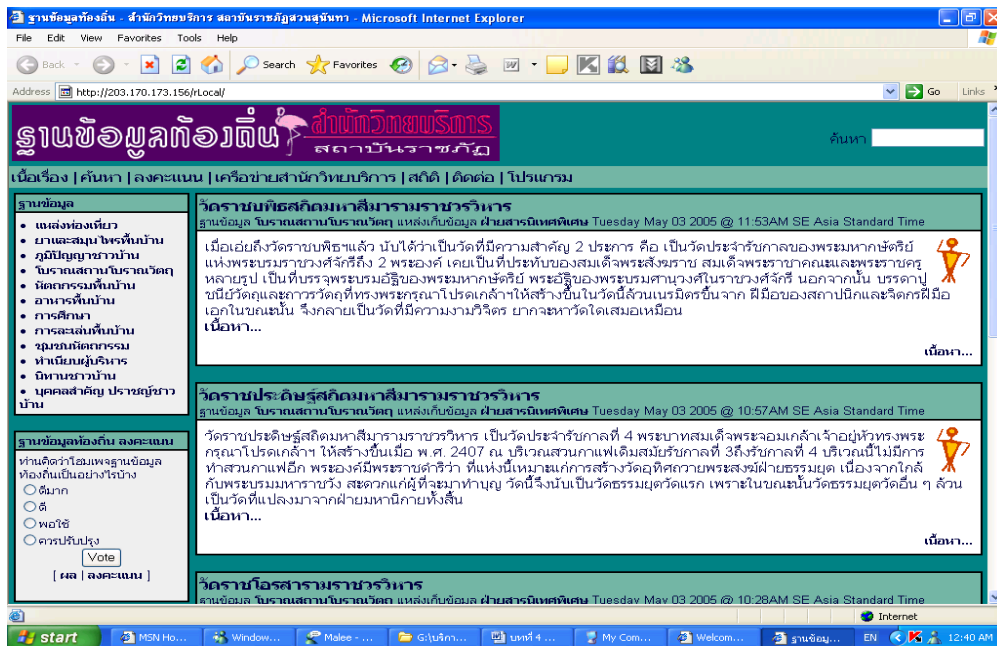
ฐานข้อมูลท้องถิ่น - สำนักวิทยบริการ สถาบันราชภัฏสวนสุนันทา - Microsoft Internet Explorer

File Edit View Favorites Tools Help

Back Search Favorites

Address http://203.170.173.156/rLocal/ Go Links

ฐานข้อมูลท้องถิ่น สำนักวิทยบริการ สถาบันราชภัฏ

ค้นหา

เนื้อเรื่อง | ค้นหา | ลงคะแนน | เครือข่ายสำนักวิทยบริการ | สถิติ | ติดต่อ | โปรแกรม

ฐานข้อมูล
• แหล่งท่องเที่ยว
• ยาและสมุนไพรพื้นบ้าน
• ภูมิปัญญาชาวบ้าน
• โบราณสถานโบราณวัตถุ
• หัตถกรรมพื้นบ้าน
• อาหารพื้นบ้าน
• การศึกษา
• การละเล่นพื้นบ้าน
• ชุมชนหัตถกรรม
• ทำเนียบผู้บริหาร
• นิทานชาวบ้าน
• บุคคลสำคัญ ปราชญ์ชาวบ้าน

ฐานข้อมูลท้องถิ่น ลงคะแนน
ท่านคิดว่าโฮมเพจฐานข้อมูลท้องถิ่นเป็นอย่างไรบ้าง
ดีมาก
ดี
พอใช้
ควรปรับปรุง
Vote
[ ผล | ลงคะแนน ]

วัดราชบพิธสถิตมหาสีมารามราชวรวิหาร
ฐานข้อมูล โบราณสถานโบราณวัตถุ แหล่งเก็บข้อมูล ฝ่ายสารนิเทศพิเศษ Tuesday May 03 2005 @ 11:53AM SE Asia Standard Time

เมื่อเอ่ยถึงวัดราชบพิธฯแล้ว นับได้ว่าเป็นวัดที่มีความสำคัญ 2 ประการ คือ เป็นวัดประจำรัชกาลของพระมหากษัตริย์แห่งพระบรมราชวงศ์จักรีถึง 2 พระองค์ เคยเป็นที่ประทับของสมเด็จพระสังฆราช สมเด็จพระราชาคณะและพระราชาคณะหลายรูป เป็นที่บรรจุพระบรมอัฐิของพระมหากษัตริย์ พระอัฐิของพระบรมศานุวงศ์ในราชวงศ์จักรี นอกจากนั้น บรรดาปูชนียวัตถุและถาวรวัตถุที่ทรงพระกรุณาโปรดเกล้าให้สร้างขึ้นในวัดนี้ล้วนเนรมิตรขึ้นจาก ฝีมือของสถาปนิกและจิตรกรฝีมือเอกในขณะนั้น จึงกลายเป็นวัดที่มีความงามวิจิตร ยากจะหาวัดใดเสมอเหมือน
เนื้อหา...

เนื้อหา...

วัดราชประดิษฐ์สถิตมหาสีมารามราชวรวิหาร
ฐานข้อมูล โบราณสถานโบราณวัตถุ แหล่งเก็บข้อมูล ฝ่ายสารนิเทศพิเศษ Tuesday May 03 2005 @ 10:57AM SE Asia Standard Time

วัดราชประดิษฐ์สถิตมหาสีมารามราชวรวิหาร เป็นวัดประจำรัชกาลที่ 4 พระบาทสมเด็จพระจอมเกล้าเจ้าอยู่หัวทรงพระกรุณาโปรดเกล้าฯ ให้สร้างขึ้นเมื่อ พ.ศ. 2407 ณ บริเวณสวนกาแฟเดิมสมัยรัชกาลที่ 3ถึงรัชกาลที่ 4 บริเวณนี้ไม่มีการทำสวนกาแฟอีก พระองค์มีพระราชดำริว่า ที่แห่งนี้เหมาะแก่การสร้างวัดอุทิศถวายพระสงฆ์ฝ่ายธรรมยุต เนื่องจากใกล้กับพระบรมมหาราชวัง สะดวกแก่ผู้ที่จะมาทำบุญ วัดนี้จึงนับเป็นวัดธรรมยุตวัดแรก เพราะในขณะนั้นวัดธรรมยุตวัดอื่น ๆ ล้วนเป็นวัดที่แปลงมาจากฝ่ายมหานิกายทั้งสิ้น
เนื้อหา...

เนื้อหา...

วัดราชโอรสารามราชวรวิหาร
ฐานข้อมูล โบราณสถานโบราณวัตถุ แหล่งเก็บข้อมูล ฝ่ายสารนิเทศพิเศษ Tuesday May 03 2005 @ 10:28AM SE Asia Standard Time

Internet

start MSN Ho... Window... Malee - ... G:\บริการ... บทที่ 4 ... My Com... Welcom... ฐานข้อมู... EN 12:40 AM